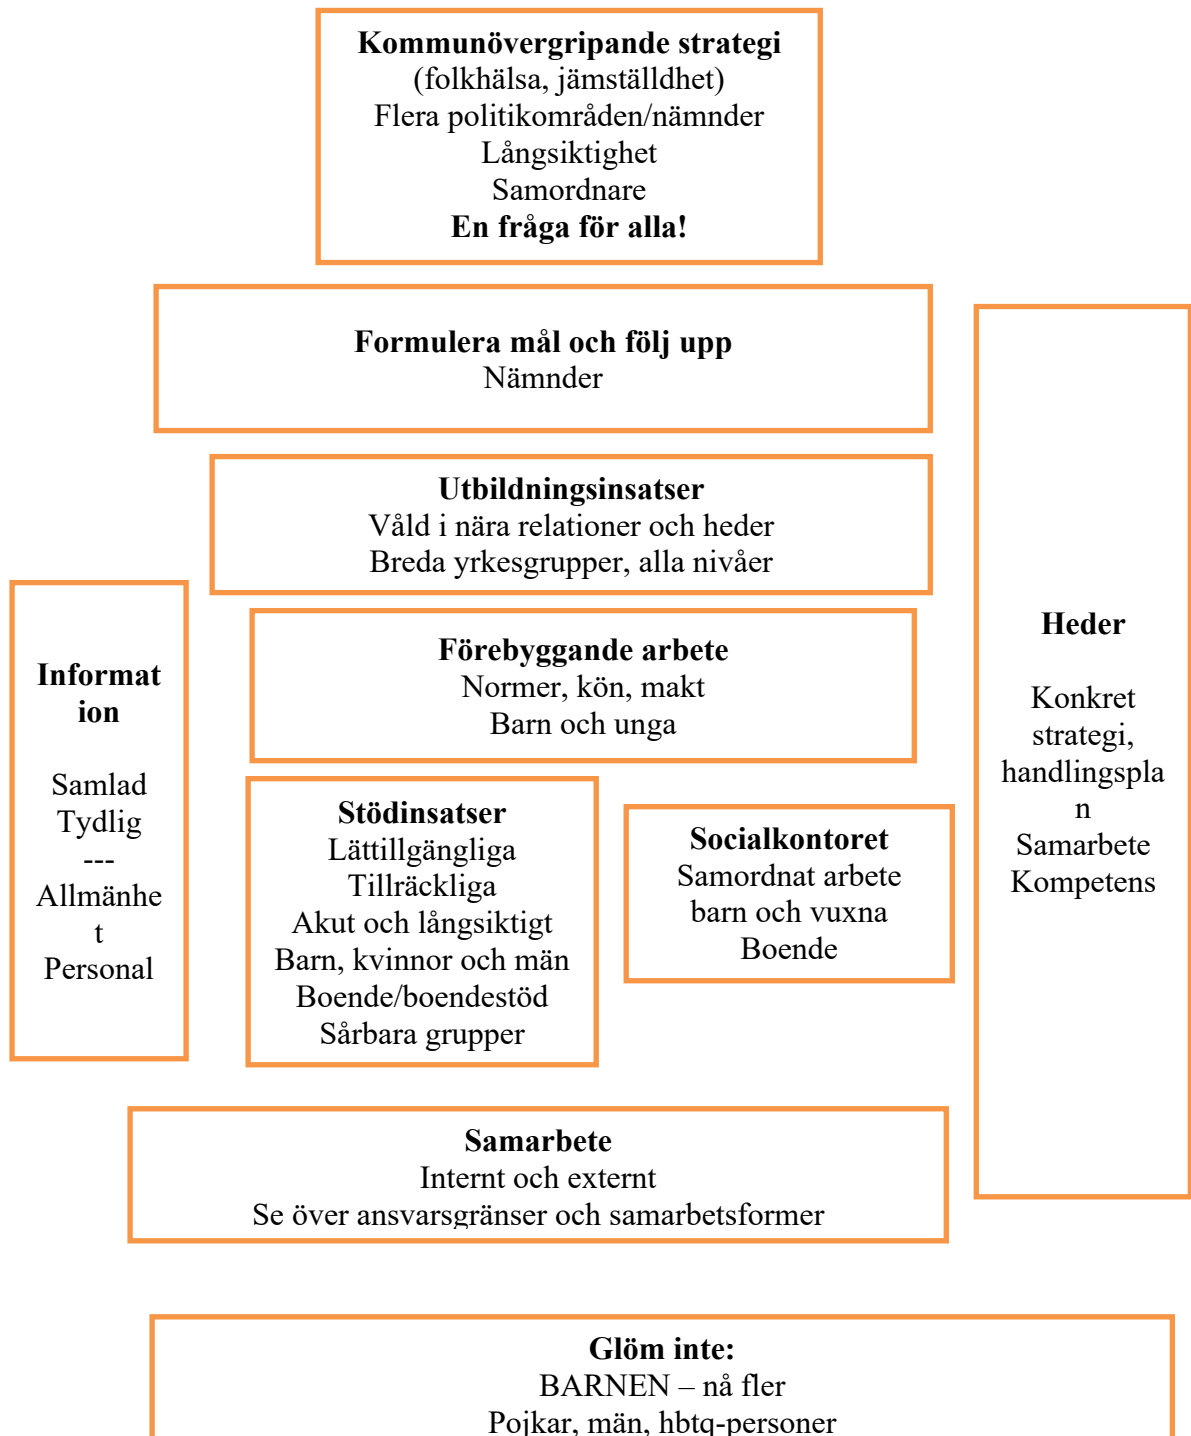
**Kommunövergripande strategi**
(folkhälsa, jämställdhet)
Flera politikområden/nämnder
Långsiktighet
Samordnare
**En fråga för alla!**

**Formulera mål och följ upp**
Nämnder

**Utbildningsinsatser**
Våld i nära relationer och heder
Breda yrkesgrupper, alla nivåer

**Informat ion**

Samlad
Tydlig
---
Allmänhe t
Personal

**Förebyggande arbete**
Normer, kön, makt
Barn och unga

**Heder**

Konkret strategi, handlingspla n
Samarbete
Kompetens

**Stödinsatser**
Lättillgängliga
Tillräckliga
Akut och långsiktigt
Barn, kvinnor och män
Boende/boendestöd
Sårbara grupper

**Socialkontoret**
Samordnat arbete barn och vuxna
Boende

**Samarbete**
Internt och externt
Se över ansvarsgränser och samarbetsformer

**Glöm inte:**
BARNEN – nå fler
Pojkar, män, hbtq-personer